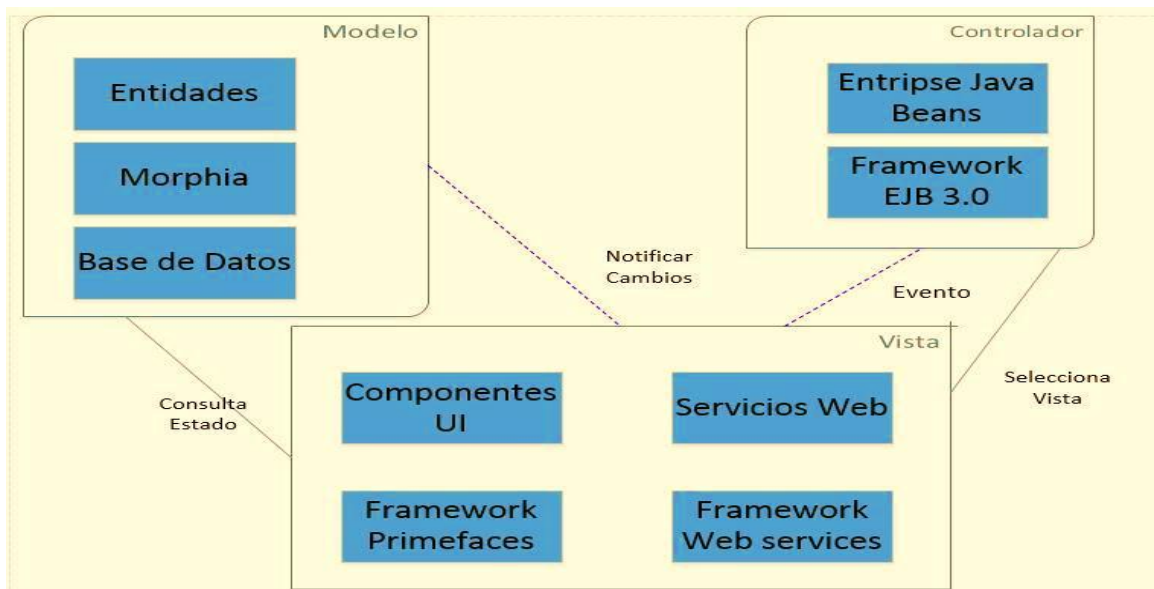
Modelo

Entidades

Morphia

Base de Datos

Controlador

Entripse Java Beans

Framework EJB 3.0

Notificar Cambios

Evento

Vista

Componentes UI

Servicios Web

Framework Primefaces

Framework Web services

Consulta Estado

Selecciona Vista